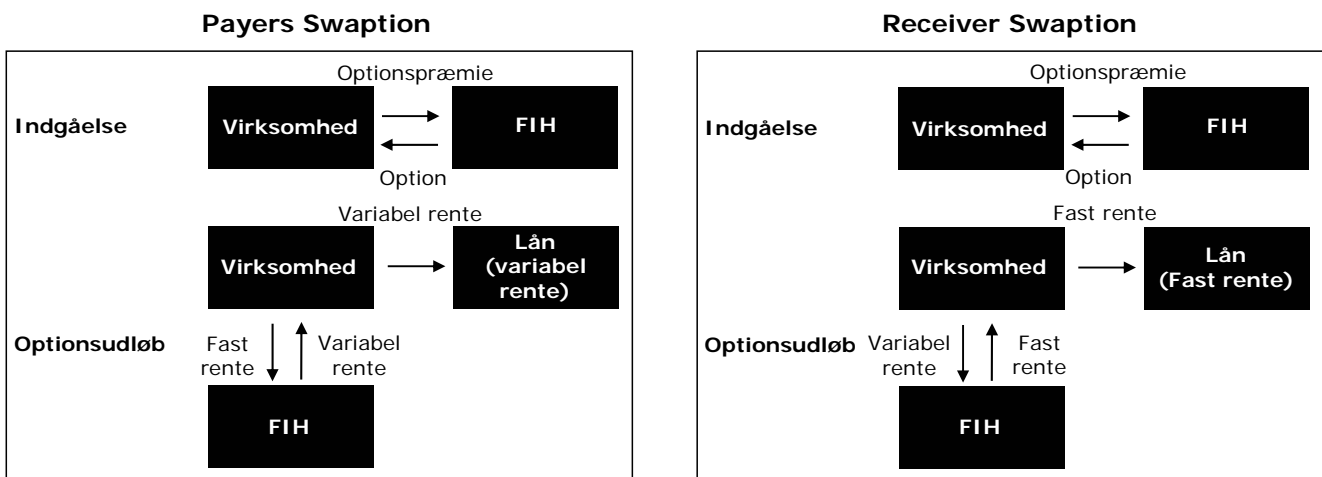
Payers Swaption

Optionspræmie

Indgåelse

Virksomhed

FIH

Option

Variabel rente

Virksomhed

Lån (variabel rente)

Optionsudløb

Fast rente

Variabel rente

FIH

Receiver Swaption

Optionspræmie

Indgåelse

Virksomhed

FIH

Option

Fast rente

Virksomhed

Lån (Fast rente)

Optionsudløb

Variabel rente

Fast rente

FIH